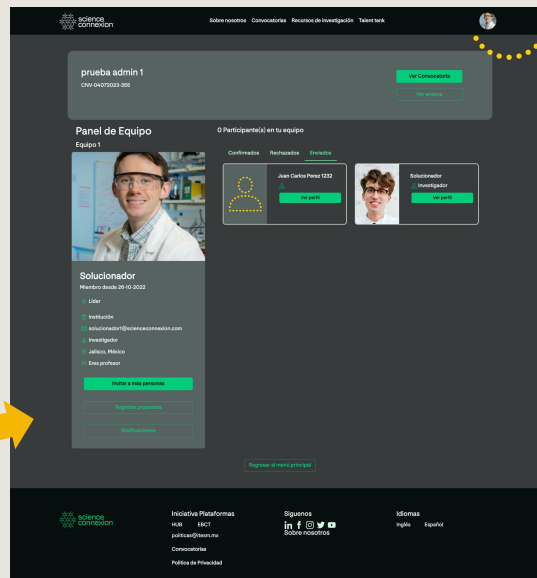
science connexion

Sobre nosotros Convocatorias Recursos de investigación Talent tank

prueba admin 1
CNV-04072023-355

Ver Convocatoria

Ver avisos

Panel de Equipo
Equipo 1

0 Participante(s) en tu equipo

Confirmados Rechazados Enviados

Juan Carlos Perez 1232

Ver perfil

Solucionador
Investigador

Ver perfil

Solucionador
Miembro desde 20-10-2022

Líder

Institución
solucionador1@scienceconnexion.com
Investigador
Jalisco, México
Eres profesor

Invitar a más personas

Registrar propuesta

Notificaciones

Regresar al menú principal

science connexion

Iniciativa Plataformas
HUB EBCT
politicas@itesm.mx
Convocatorias
Política de Privacidad

Síguenos
Sobre nosotros

Idiomas
Inglés Español